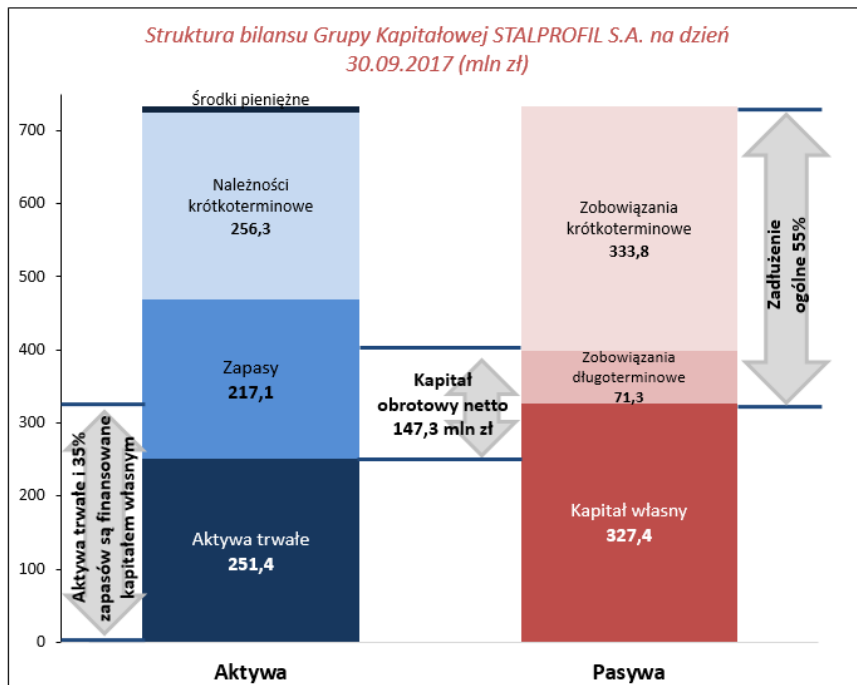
Struktura bilansu Grupy Kapitałowej STALPROFIL S.A. na dzień 30.09.2017 (mln zł)

700
600
500
400
300
200
100
0

Środki pieniężne

Należności krótkoterminowe
256,3

Zapasy
217,1

Aktywa trwałe
251,4

Aktywa trwałe i 35% zapasów są finansowane kapitałem własnym

Kapitał obrotowy netto
147,3 mln zł

Zobowiązania krótkoterminowe
333,8

Zobowiązania długoterminowe
71,3

Kapitał własny
327,4

Zadłużenie ogólne 55%

Aktywa

Pasywa